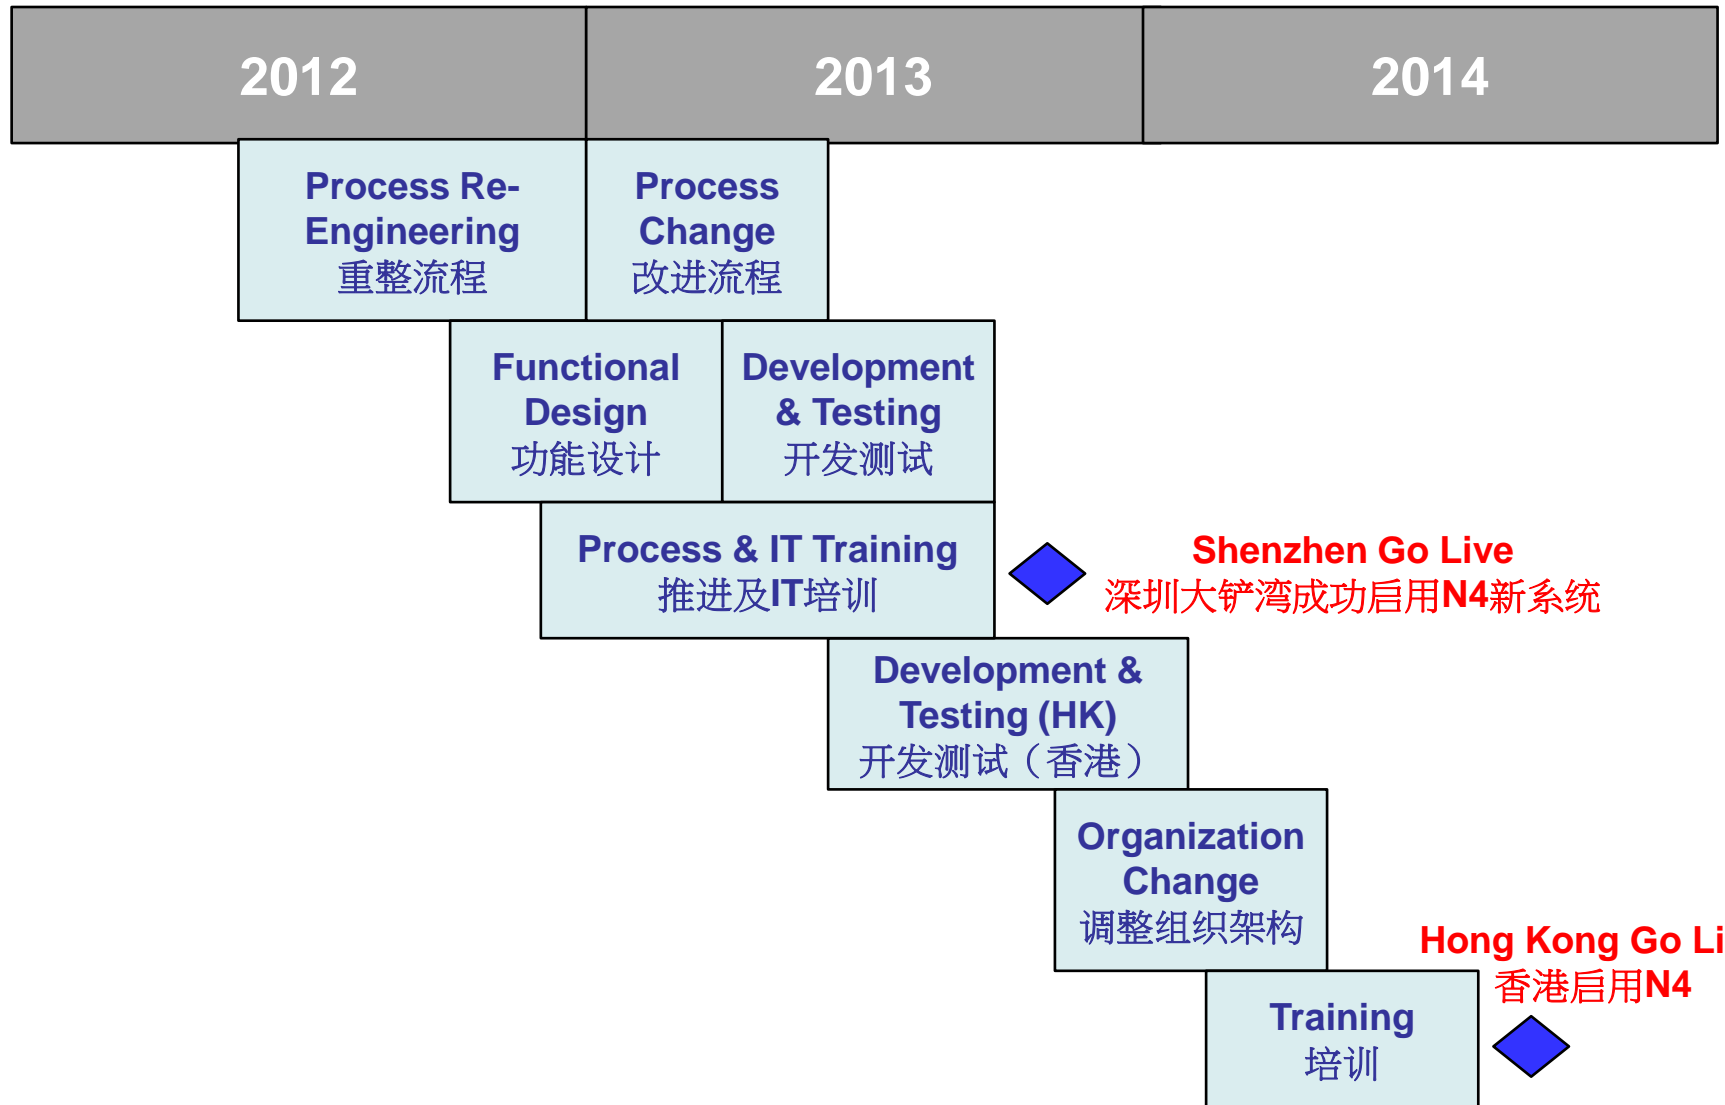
| 2012 | 2013 | 2014 |
|---|---|---|

Process Re-Engineering
重整流程

Process Change
改进流程

Functional Design
功能设计

Development & Testing
开发测试

Process & IT Training
推进及IT培训

Shenzhen Go Live
深圳大铲湾成功启用N4新系统

Development & Testing (HK)
开发测试（香港）

Organization Change
调整组织架构

Hong Kong Go Li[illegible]
香港启用N4

Training
培训